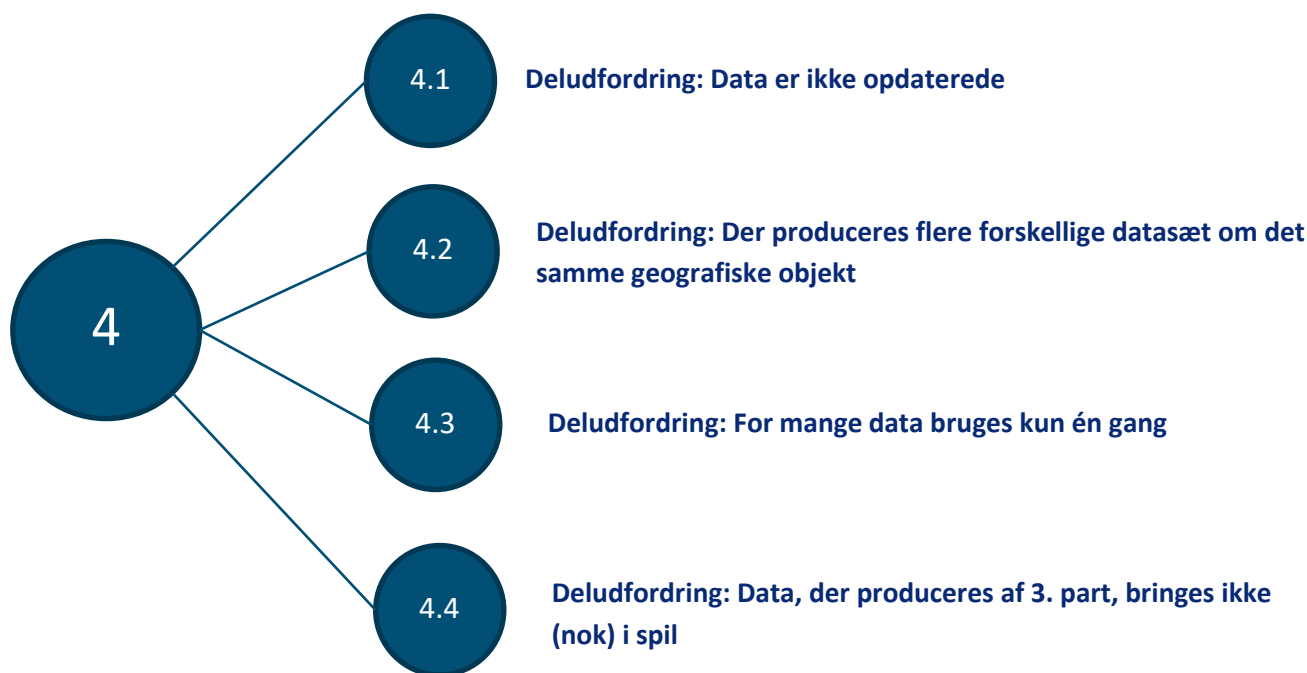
4

4.1

Deludfordring: Data er ikke opdaterede

4.2

Deludfordring: Der produceres flere forskellige datasæt om det samme geografiske objekt

4.3

Deludfordring: For mange data bruges kun én gang

4.4

Deludfordring: Data, der produceres af 3. part, bringes ikke (nok) i spil